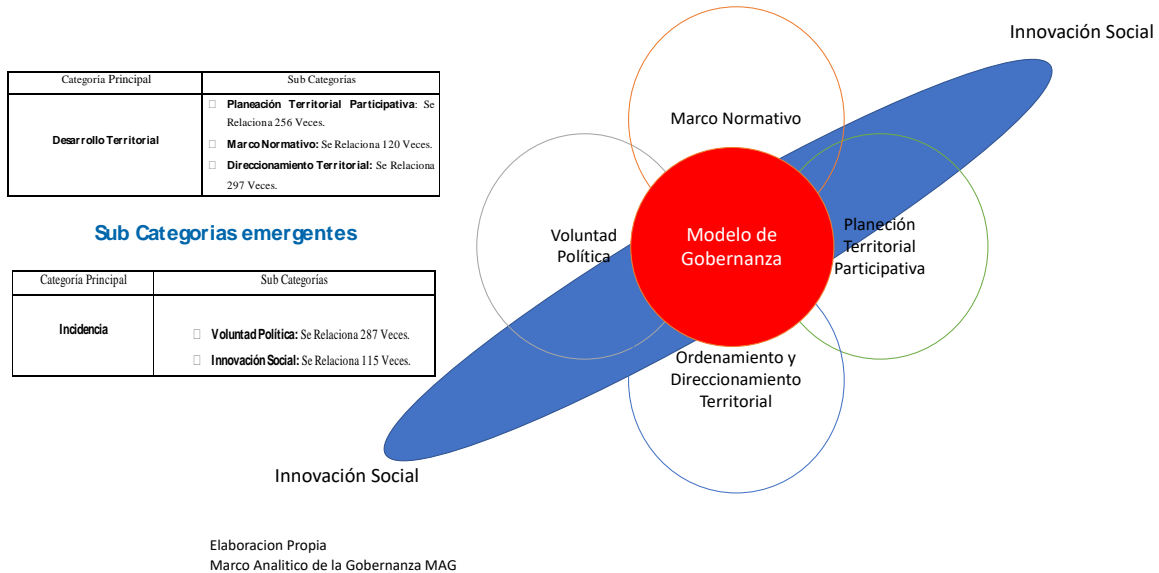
| Categoria Principal | Sub Categorias |
|---|---|
| Desarrollo Territorial | **Planeación Territorial Participativa**: Se Relaciona 256 Veces.<br>**Marco Normativo:** Se Relaciona 120 Veces.<br>**Direccionamiento Territorial:** Se Relaciona 297 Veces. |

Sub Categorias emergentes

| Categoria Principal | Sub Categorias |
|---|---|
| Incidencia | **Voluntad Política:** Se Relaciona 287 Veces.<br>**Innovación Social:** Se Relaciona 115 Veces. |

Innovación Social

Marco Normativo

Voluntad Política

Modelo de Gobernanza

Planeción Territorial Participativa

Ordenamiento y Direccionamiento Territorial

Innovación Social

Elaboracion Propia
Marco Analitico de la Gobernanza MAG